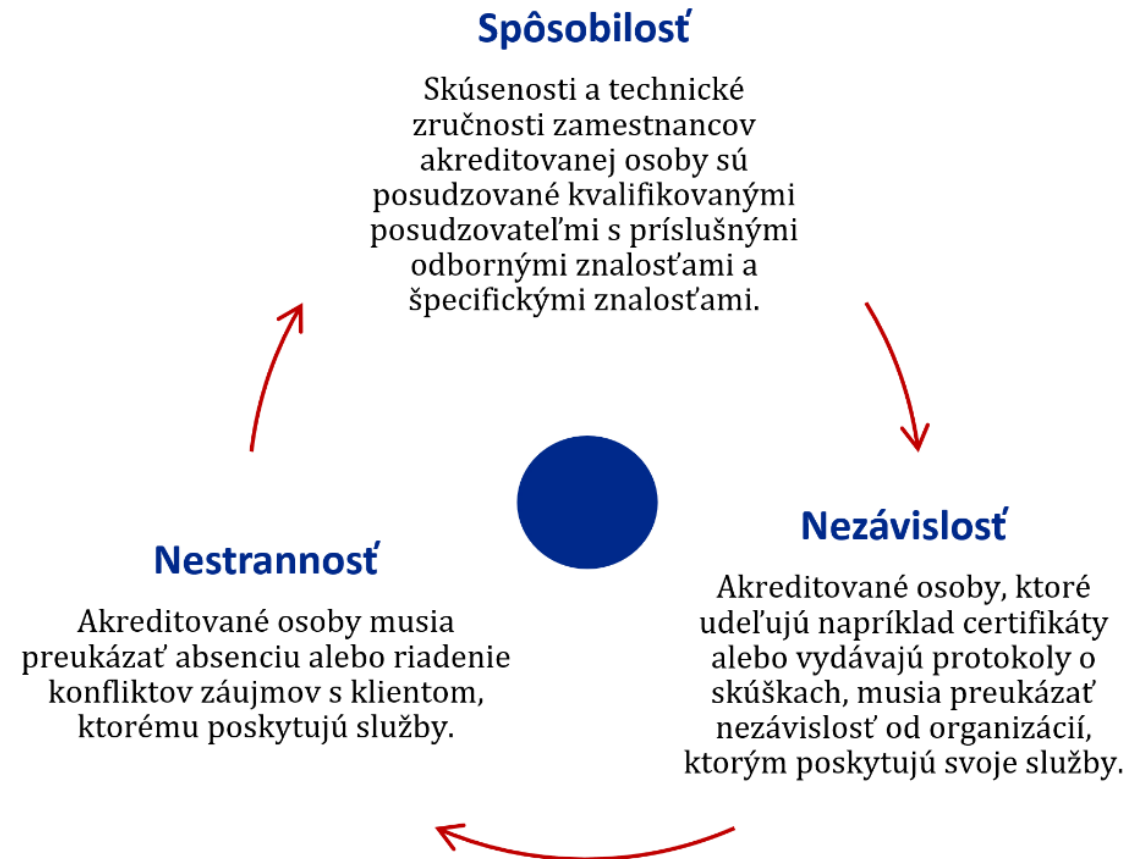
Spôsobilosť

Skúsenosti a technické zručnosti zamestnancov akreditovanej osoby sú posudzované kvalifikovanými posudzovateľmi s príslušnými odbornými znalosťami a špecifickými znalosťami.

Nezávislosť

Akreditované osoby, ktoré udeľujú napríklad certifikáty alebo vydávajú protokoly o skúškach, musia preukázať nezávislosť od organizácií, ktorým poskytujú svoje služby.

Nestrannosť

Akreditované osoby musia preukázať absenciu alebo riadenie konfliktov záujmov s klientom, ktorému poskytujú služby.